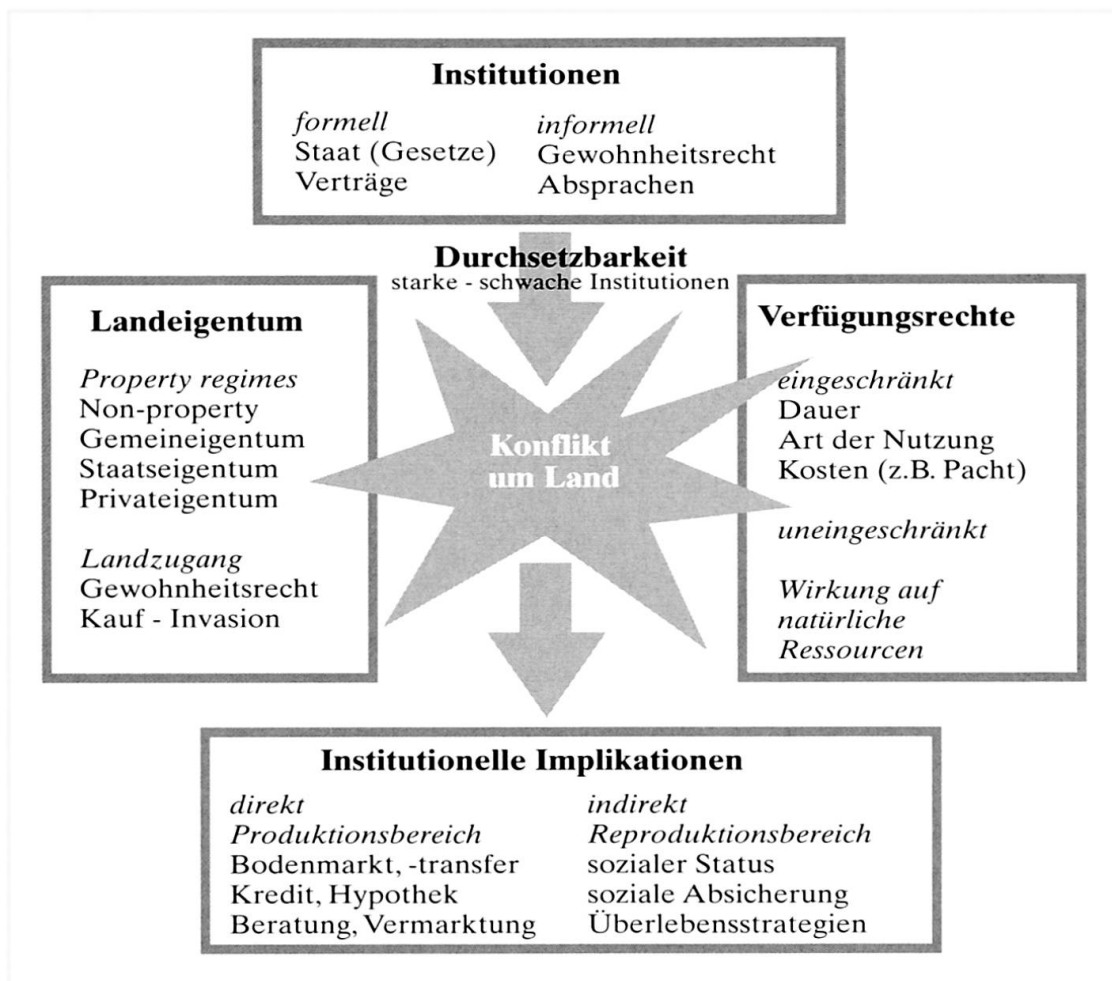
**Institutionen**

*formell*
Staat (Gesetze)
Verträge

*informell*
Gewohnheitsrecht
Absprachen

**Durchsetzbarkeit**
starke - schwache Institutionen

**Landeigentum**

*Property regimes*
Non-property
Gemeineigentum
Staatseigentum
Privateigentum

*Landzugang*
Gewohnheitsrecht
Kauf - Invasion

**Konflikt um Land**

**Verfügungsrechte**

*eingeschränkt*
Dauer
Art der Nutzung
Kosten (z.B. Pacht)

*uneingeschränkt*

*Wirkung auf natürliche Ressourcen*

**Institutionelle Implikationen**

*direkt*
*Produktionsbereich*
Bodenmarkt, -transfer
Kredit, Hypothek
Beratung, Vermarktung

*indirekt*
*Reproduktionsbereich*
sozialer Status
soziale Absicherung
Überlebensstrategien